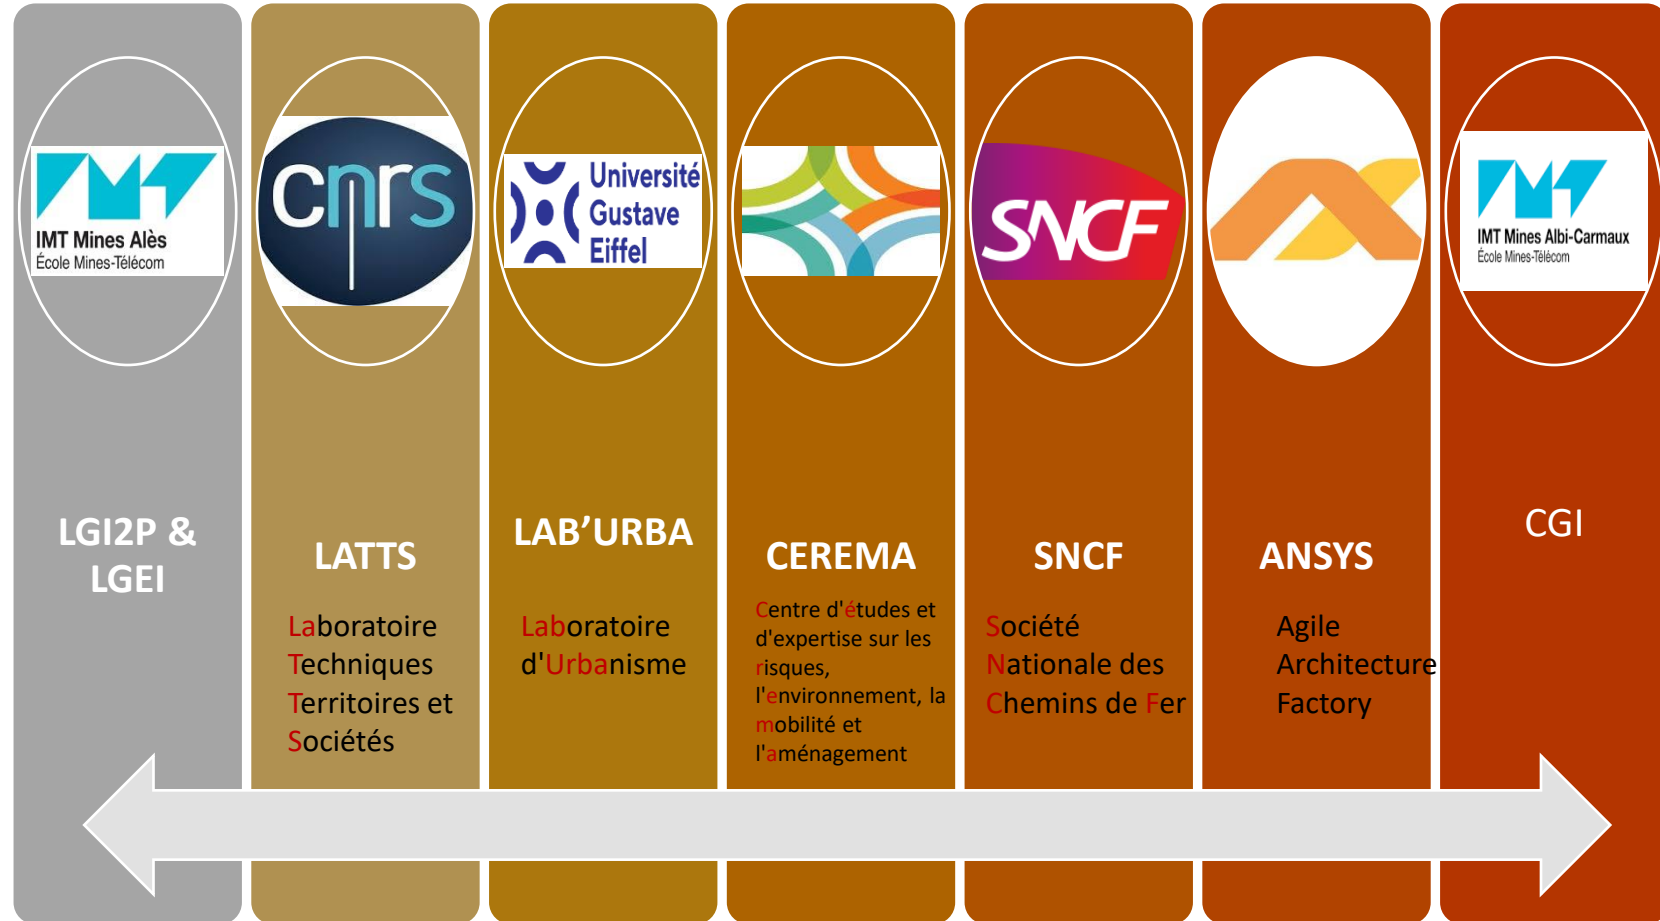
IMT Mines Alès
École Mines-Télécom

LGI2P & LGEI

cnrs

LATTS

Laboratoire Techniques Territoires et Sociétés

Université Gustave Eiffel

LAB'URBA

Laboratoire d'Urbanisme

CEREMA

Centre d'études et d'expertise sur les risques, l'environnement, la mobilité et l'aménagement

SNCF

SNCF

Société Nationale des Chemins de Fer

ANSYS

Agile Architecture Factory

IMT Mines Albi-Carmaux
École Mines-Télécom

CGI